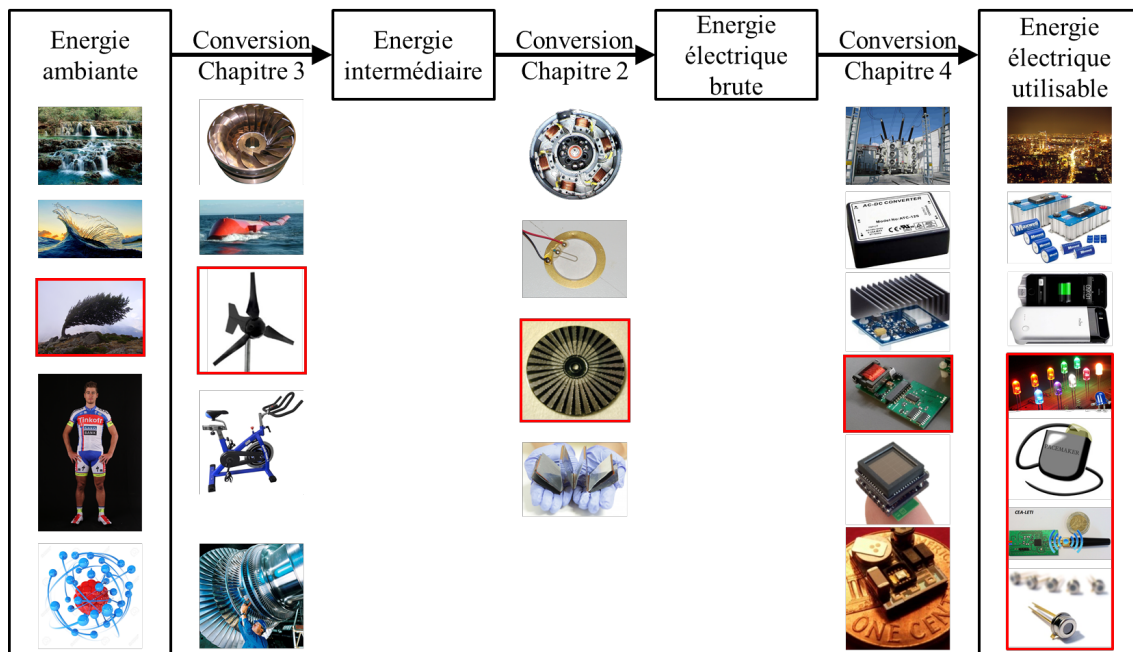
Energie ambiante

Conversion Chapitre 3

Energie intermédiaire

Conversion Chapitre 2

Energie électrique brute

Conversion Chapitre 4

Energie électrique utilisable

AC-DC CONVERTER

Tinkoff

PACEMAKER

CEA-LETI

ONE CENT